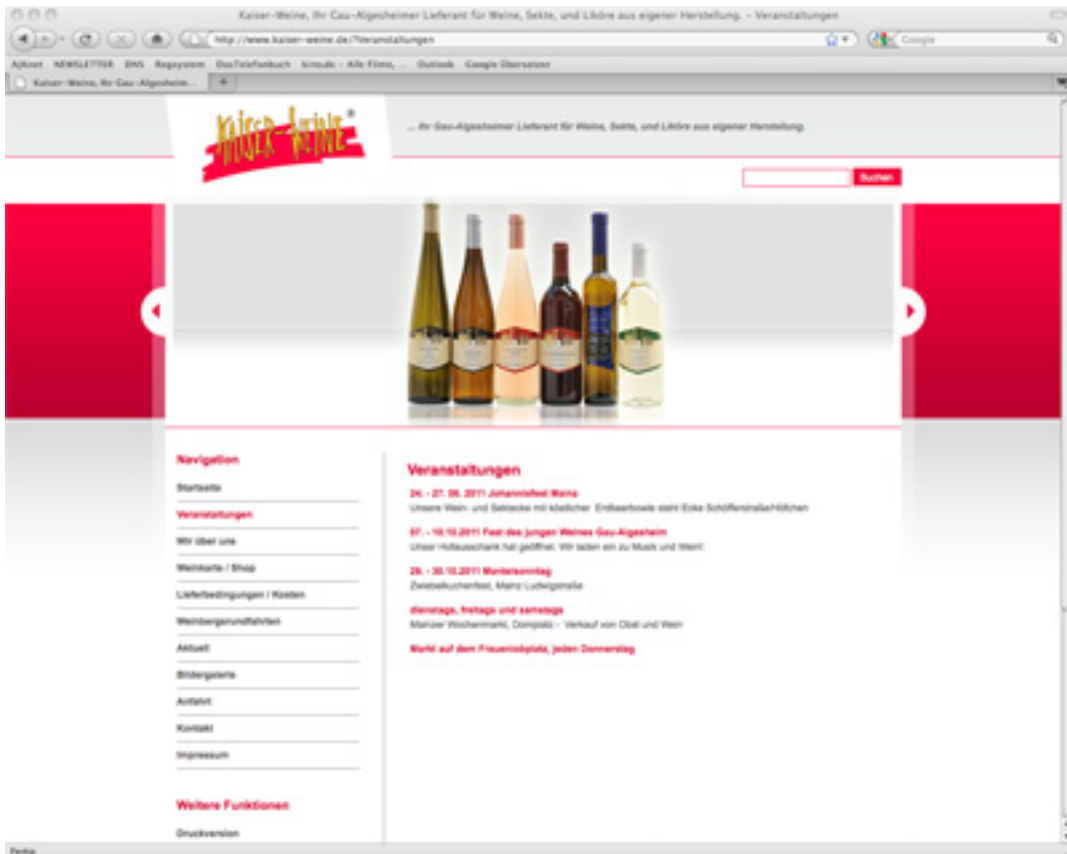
Kaiser-Weine, Ihr Gau-Algesheimer Lieferant für Weine, Sekte, und Liköre aus eigener Herstellung. - Veranstaltungen

http://www.kaiser-weine.de/?Veranstaltungen

Google

Aktuell NEWSLETTER DNS Regsystem DasTelefonbuch kinoxto - Alle Filme, ... Outlook Google Übersetzer

Kaiser-Weine, Ihr Gau-Algesheim...

KAISER-WEINE®

... Ihr Gau-Algesheimer Lieferant für Weine, Sekte, und Liköre aus eigener Herstellung.

Suchen

Navigation

Startseite

Veranstaltungen

Wir über uns

Weinkarte / Shop

Lieferbedingungen / Kosten

Weinbergsrundfahrten

Aktuell

Bildergalerie

Anfahrt

Kontakt

Impressum

Weitere Funktionen

Druckversion

Veranstaltungen

24. - 27. 06. 2011 Johannisfest Mainz
Unsere Wein- und Sektecke mit köstlicher Erdbeerbowle steht Ecke Schöfferstraße/Höfchen

07. - 10.10.2011 Fest des jungen Weines Gau-Algesheim
Unser Hofausschank hat geöffnet. Wir laden ein zu Musik und Wein!

29. - 30.10.2011 Martinsonntag
Zwiebelkuchenfest, Mainz Ludwigstraße

dienstags, freitags und samstags
Mainzer Wochenmarkt, Domplatz - Verkauf von Obst und Wein

Markt auf dem Frauenlobplatz, jeden Donnerstag

Fertig